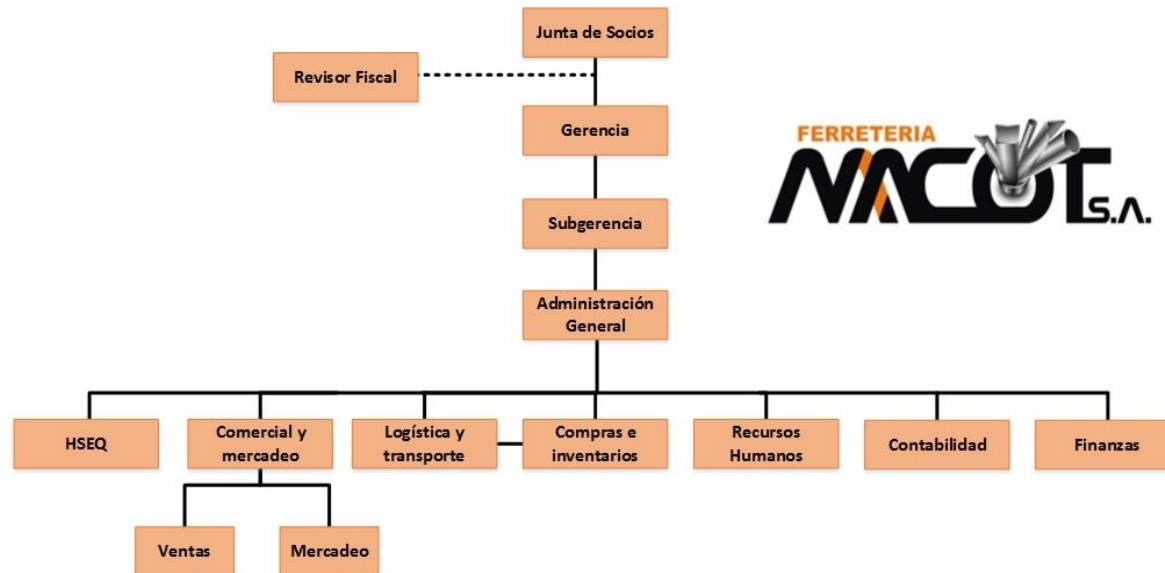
Junta de Socios

Revisor Fiscal

Gerencia

FERRETERIA
NACOT S.A.

Subgerencia

Administración General

HSEQ

Comercial y mercadeo

Logística y transporte

Compras e inventarios

Recursos Humanos

Contabilidad

Finanzas

Ventas

Mercadeo